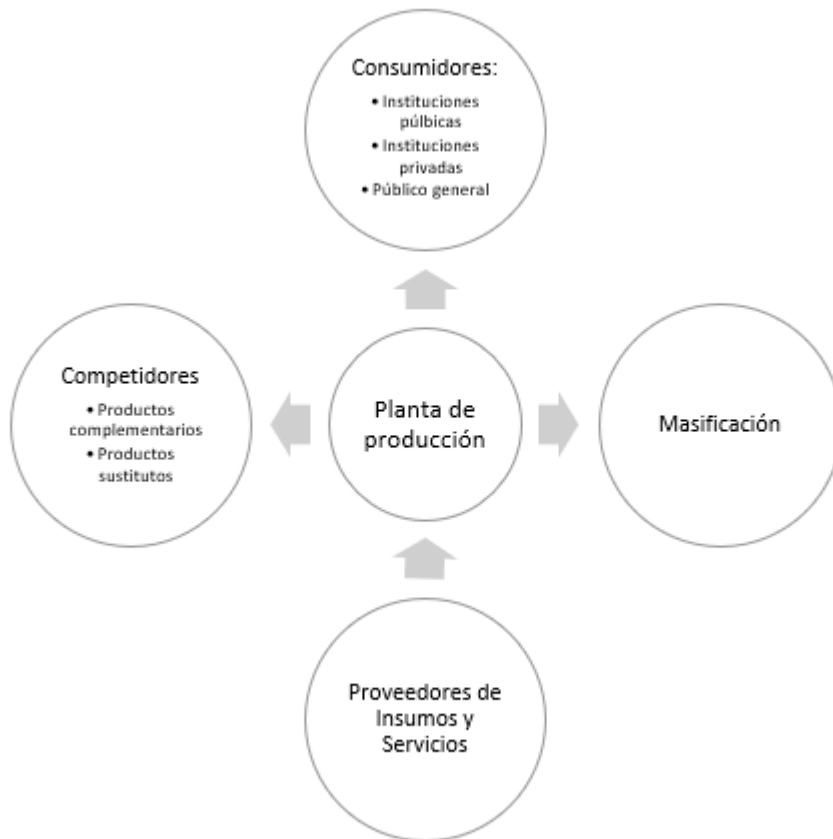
Consumidores:
• Instituciones púlbicas
• Instituciones privadas
• Público general

Competidores
• Productos complementarios
• Productos sustitutos

Planta de producción

Masificación

Proveedores de Insumos y Servicios